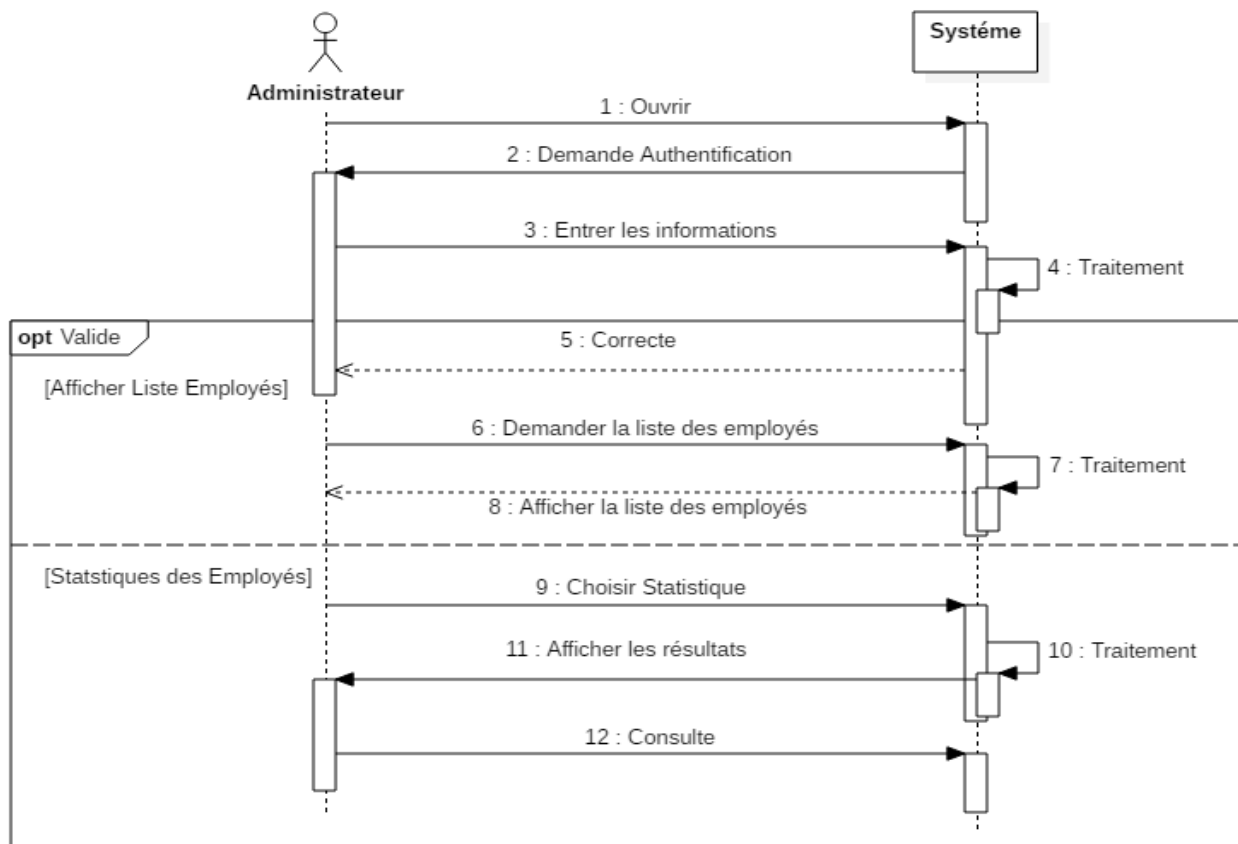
Administrateur

Systéme

1 : Ouvrir

2 : Demande Authentification

3 : Entrer les informations

4 : Traitement

opt Valide

5 : Correcte

[Afficher Liste Employés]

6 : Demander la liste des employés

7 : Traitement

8 : Afficher la liste des employés

[Statstiques des Employés]

9 : Choisir Statistique

11 : Afficher les résultats

10 : Traitement

12 : Consulte